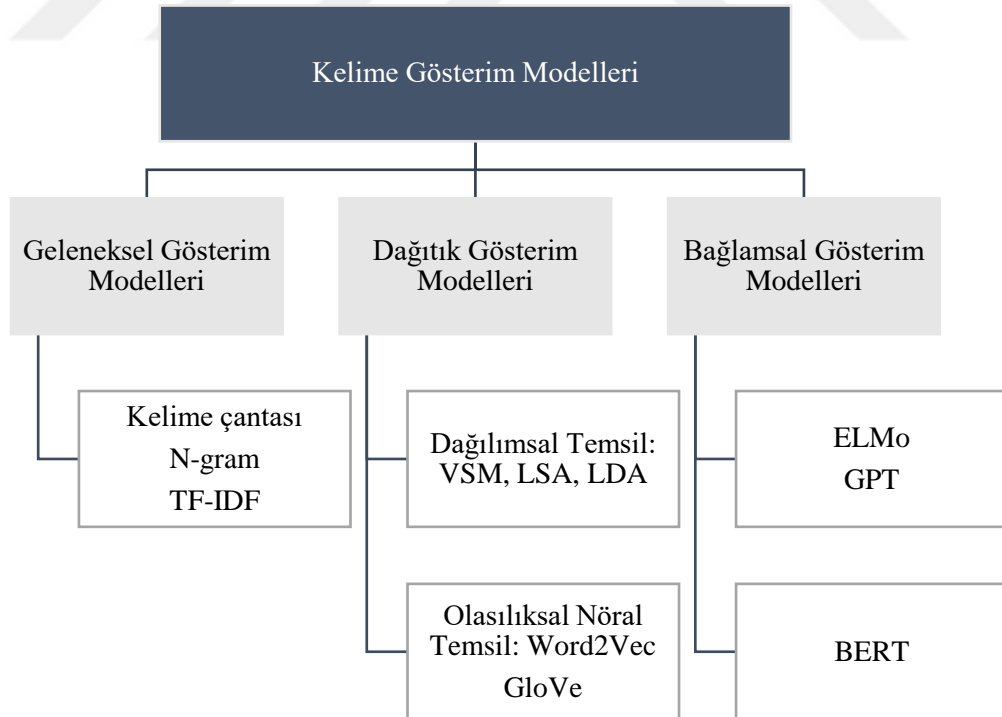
Kelime Gösterim Modelleri

Geleneksel Gösterim Modelleri

Dağıtık Gösterim Modelleri

Bağlamsal Gösterim Modelleri

Kelime çantası
N-gram
TF-IDF

Dağılımsal Temsil: VSM, LSA, LDA

Olasılıksal Nöral Temsil: Word2Vec
GloVe

ELMo
GPT

BERT